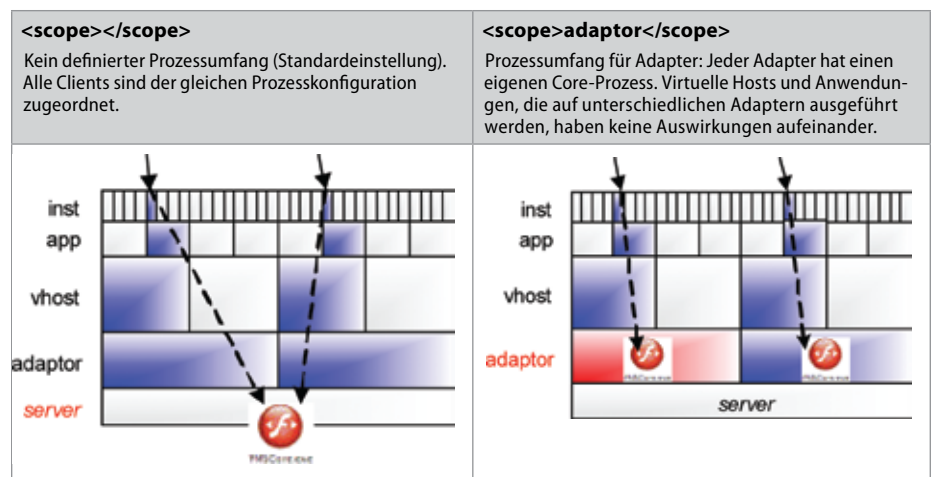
| <scope></scope> | <scope>adaptor</scope> |
|---|---|
| Kein definierter Prozessumfang (Standardeinstellung). Alle Clients sind der gleichen Prozesskonfiguration zugeordnet. | Prozessumfang für Adapter: Jeder Adapter hat einen eigenen Core-Prozess. Virtuelle Hosts und Anwendungen, die auf unterschiedlichen Adaptern ausgeführt werden, haben keine Auswirkungen aufeinander. |
| inst app vhost adaptor server FMSCore.exe | inst app vhost adaptor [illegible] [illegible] server |